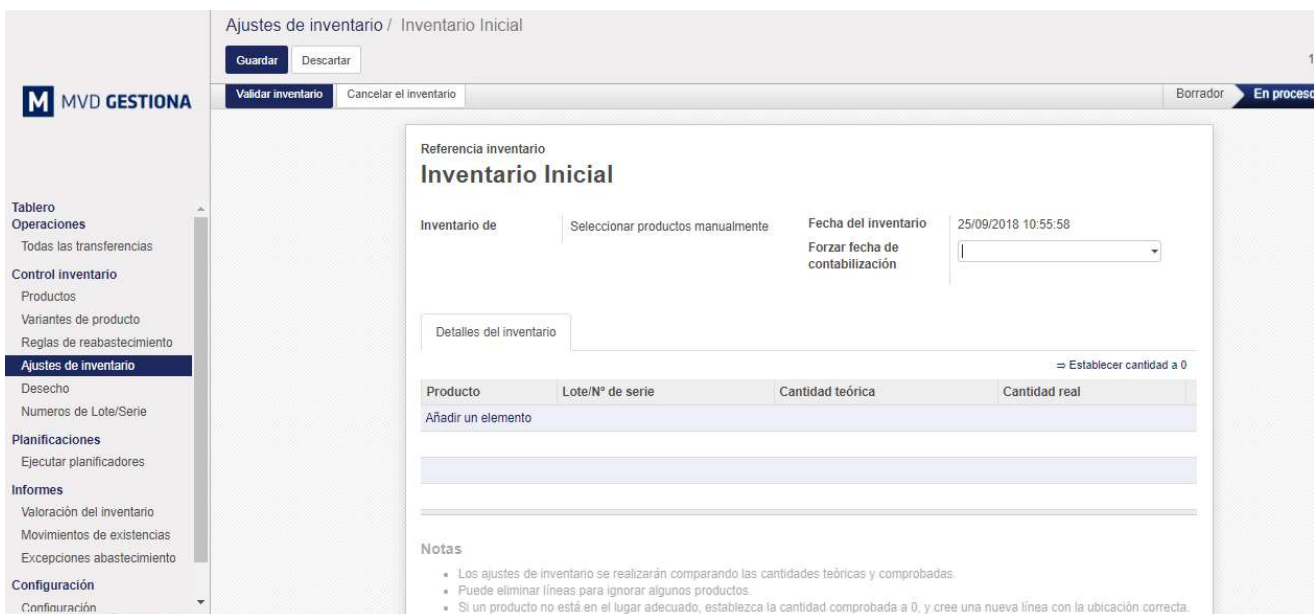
Ajustes de inventario / Inventario Inicial

Guardar Descartar

1

M MVD GESTIONA

Validar inventario Cancelar el inventario

Borrador En proceso

Referencia inventario
Inventario Inicial

Inventario de Seleccionar productos manualmente

Fecha del inventario 25/09/2018 10:55:58

Forzar fecha de contabilización

Detalles del inventario

⇒ Establecer cantidad a 0

| Producto | Lote/Nº de serie | Cantidad teórica | Cantidad real |
|---|---|---|---|
| Añadir un elemento | | | |

Notas

- Los ajustes de inventario se realizarán comparando las cantidades teóricas y comprobadas.
- Puede eliminar líneas para ignorar algunos productos.
- Si un producto no está en el lugar adecuado, establezca la cantidad comprobada a 0, y cree una nueva línea con la ubicación correcta.

Tablero
Operaciones
Todas las transferencias
Control inventario
Productos
Variantes de producto
Reglas de reabastecimiento
Ajustes de inventario
Desecho
Numeros de Lote/Serie
Planificaciones
Ejecutar planificadores
Informes
Valoración del inventario
Movimientos de existencias
Excepciones abastecimiento
Configuración
Configuración